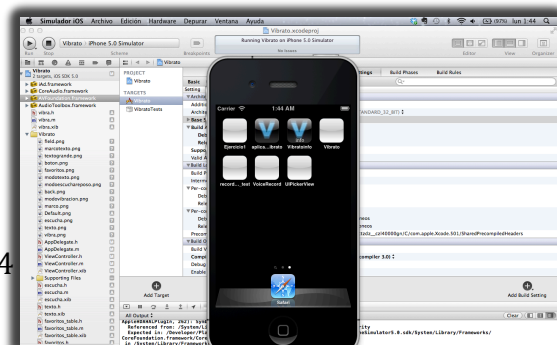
Simulador iOS Archivo Edición Hardware Depurar Ventana Ayuda
(97%) lun 1:44

Vibrato.xcodeproj

Run Stop Vibrato iPhone 5.0 Simulator Scheme Breakpoints
Running Vibrato on iPhone 5.0 Simulator
No Issues
Editor View Organizer

Vibrato
2 targets, iOS SDK 5.0
iAd.framework
CoreAudio.framework
AVFoundation.framework
AudioToolbox.framework
vibra.h
vibra.m
vibra.xib
Vibrato
field.png
marcotexto.png
textogrande.png
boton.png
favoritos.png
modotexto.png
modosecucharepeso.png
back.png
modovibracion.png
marco.png
Default.png
escucha.png
texto.png
vibra.png
AppDelegate.h
AppDelegate.m
ViewController.h
ViewController.m
ViewController.xib
Supporting Files
escucha.h
escucha.m
escucha.xib
texto.h
texto.m
favoritos_table.h
favoritos_table.m
favoritos_table.xib
favoritos.h

PROJECT
Vibrato
TARGETS
Vibrato
VibratoTests

Basic
Setting
Architectures
Additional
Archit
Base S
Build
Debug
Rele
Suppo
Valid A
Build
Build F
Interm
Per-co
Debu
Rele
Per-co
Debu
Rele
Precom
Build O
Build V
Compi
Debug
Enable

Settings Build Phases Build Rules
TANDARD_32_BIT)
neos
neos
hEdu_czriiOOOOgn/C/com.apple.Xcode.501/SharedPrecompiledHeaders
compiler 3.0)

Add Target
Add Build Setting

All Output
Clear

Carrier 1:44 AM
Ejercicio1 aplica...ibrato Info VibratoInfo
record....test VoiceRecord UIPickerView
Safari

4